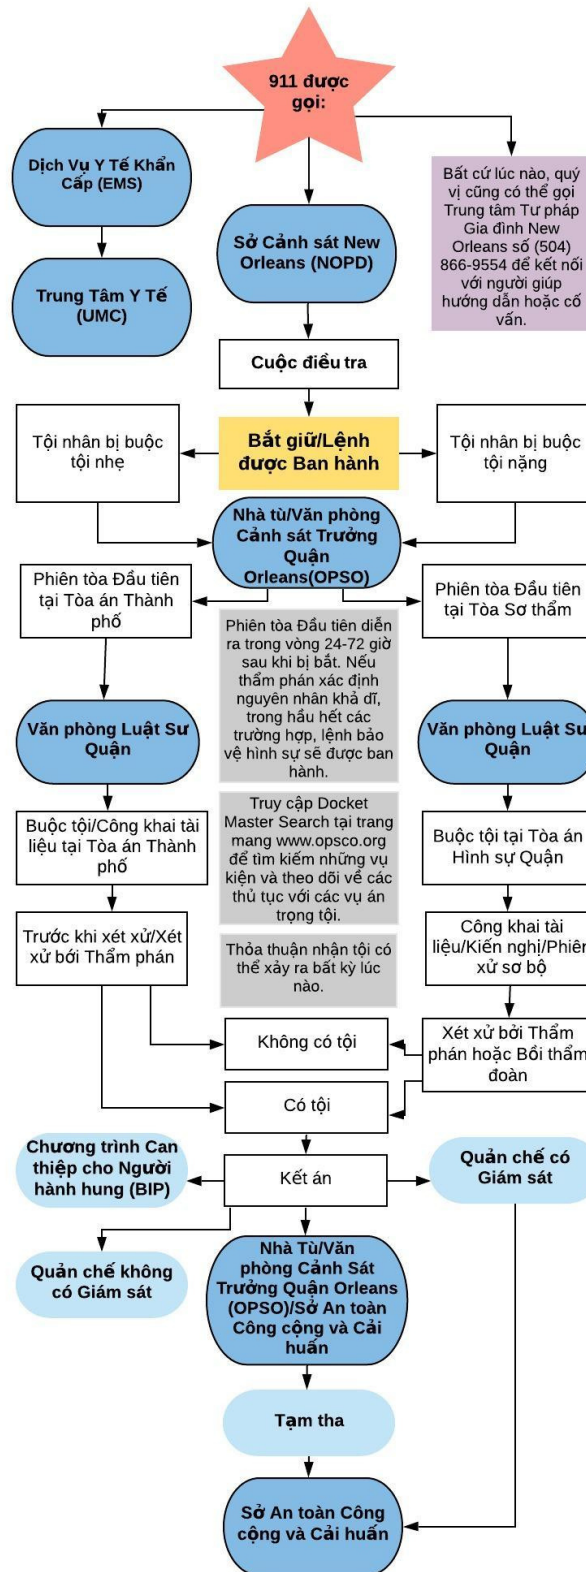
911 được gọi:

Dịch Vụ Y Tế Khẩn Cấp (EMS)

Trung Tâm Y Tế (UMC)

Sở Cảnh sát New Orleans (NOPD)

Bất cứ lúc nào, quý vị cũng có thể gọi Trung tâm Tư pháp Gia đình New Orleans số (504) 866-9554 để kết nối với người giúp hướng dẫn hoặc cố vấn.

Cuộc điều tra

Tội nhân bị buộc tội nhẹ

Bắt giữ/Lệnh được Ban hành

Tội nhân bị buộc tội nặng

Nhà tù/Văn phòng Cảnh sát Trưởng Quận Orleans(OPSO)

Phiên tòa Đầu tiên tại Tòa án Thành phố

Phiên tòa Đầu tiên tại Tòa Sơ thẩm

Phiên tòa Đầu tiên diễn ra trong vòng 24-72 giờ sau khi bị bắt. Nếu thẩm phán xác định nguyên nhân khả dĩ, trong hầu hết các trường hợp, lệnh bảo vệ hình sự sẽ được ban hành.

Văn phòng Luật Sư Quận

Văn phòng Luật Sư Quận

Truy cập Docket Master Search tại trang mang www.opsco.org để tìm kiếm những vụ kiện và theo dõi về các thủ tục với các vụ án trọng tội.

Buộc tội/Công khai tài liệu tại Tòa án Thành phố

Buộc tội tại Tòa án Hình sự Quận

Trước khi xét xử/Xét xử bởi Thẩm phán

Thỏa thuận nhận tội có thể xảy ra bất kỳ lúc nào.

Công khai tài liệu/Kiến nghị/Phiên xử sơ bộ

Không có tội

Xét xử bởi Thẩm phán hoặc Bồi thẩm đoàn

Có tội

Chương trình Can thiệp cho Người hành hung (BIP)

Kết án

Quản chế có Giám sát

Quản chế không có Giám sát

Nhà Tù/Văn phòng Cảnh Sát Trưởng Quận Orleans (OPSO)/Sở An toàn Công cộng và Cải huấn

Tạm tha

Sở An toàn Công cộng và Cải huấn